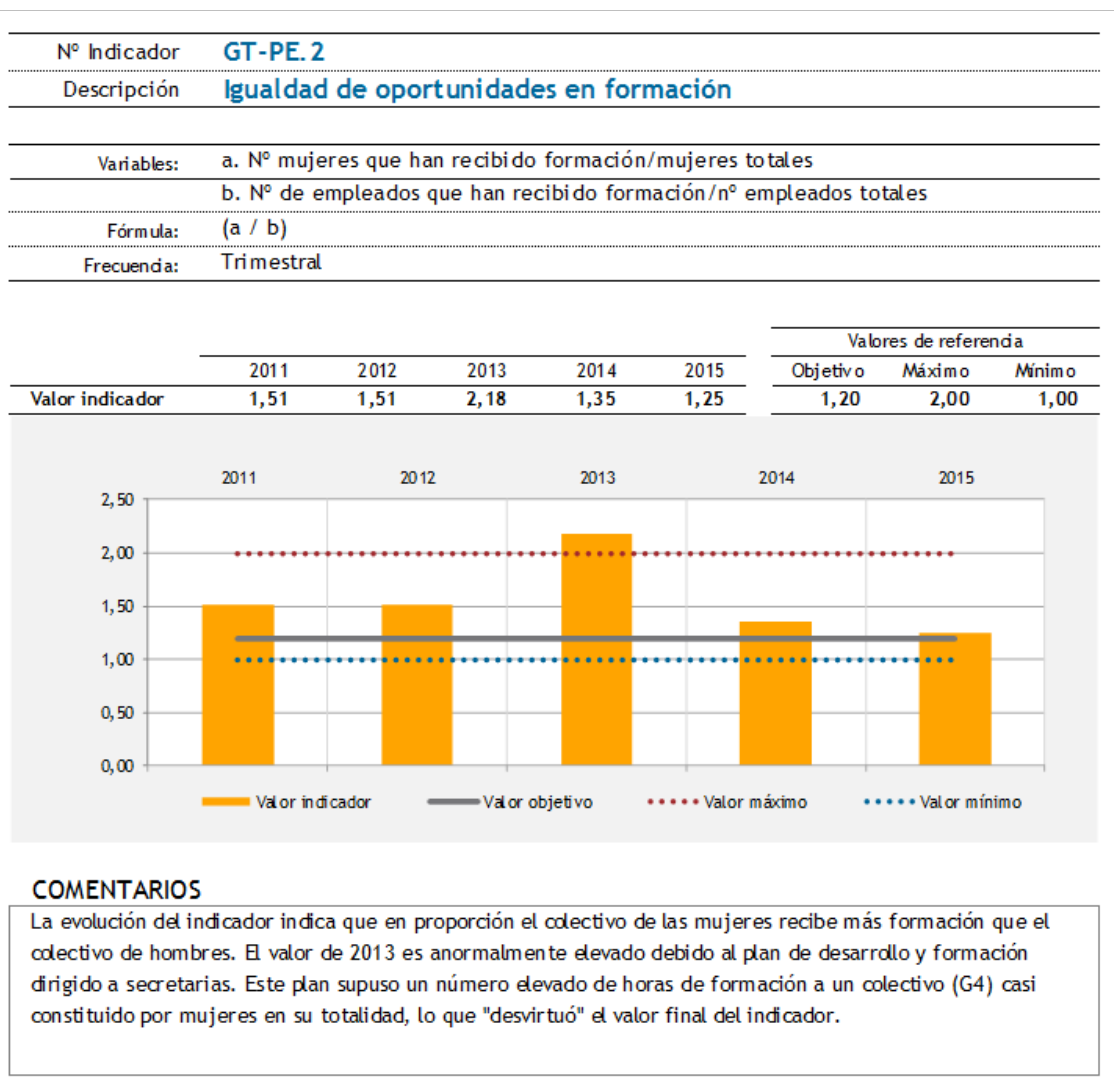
| Nº Indicador | GT-PE. 2 |
|---|---|
| Descripción | Igualdad de oportunidades en formación |

| Variables: | a. Nº mujeres que han recibido formación/mujeres totales |
|---|---|
| | b. Nº de empleados que han recibido formación/nº empleados totales |
| Fórmula: | (a / b) |
| Frecuencia: | Trimestral |

| | 2011 | 2012 | 2013 | 2014 | 2015 | Objetivo | Máximo | Mínimo |
|---|---|---|---|---|---|---|---|---|
| Valor indicador | 1,51 | 1,51 | 2,18 | 1,35 | 1,25 | 1,20 | 2,00 | 1,00 |

Valores de referencia

2011 2012 2013 2014 2015

2,50
2,00
1,50
1,00
0,50
0,00

Valor indicador Valor objetivo Valor máximo Valor mínimo

COMENTARIOS
La evolución del indicador indica que en proporción el colectivo de las mujeres recibe más formación que el colectivo de hombres. El valor de 2013 es anormalmente elevado debido al plan de desarrollo y formación dirigido a secretarias. Este plan supuso un número elevado de horas de formación a un colectivo (G4) casi constituido por mujeres en su totalidad, lo que "desvirtuó" el valor final del indicador.